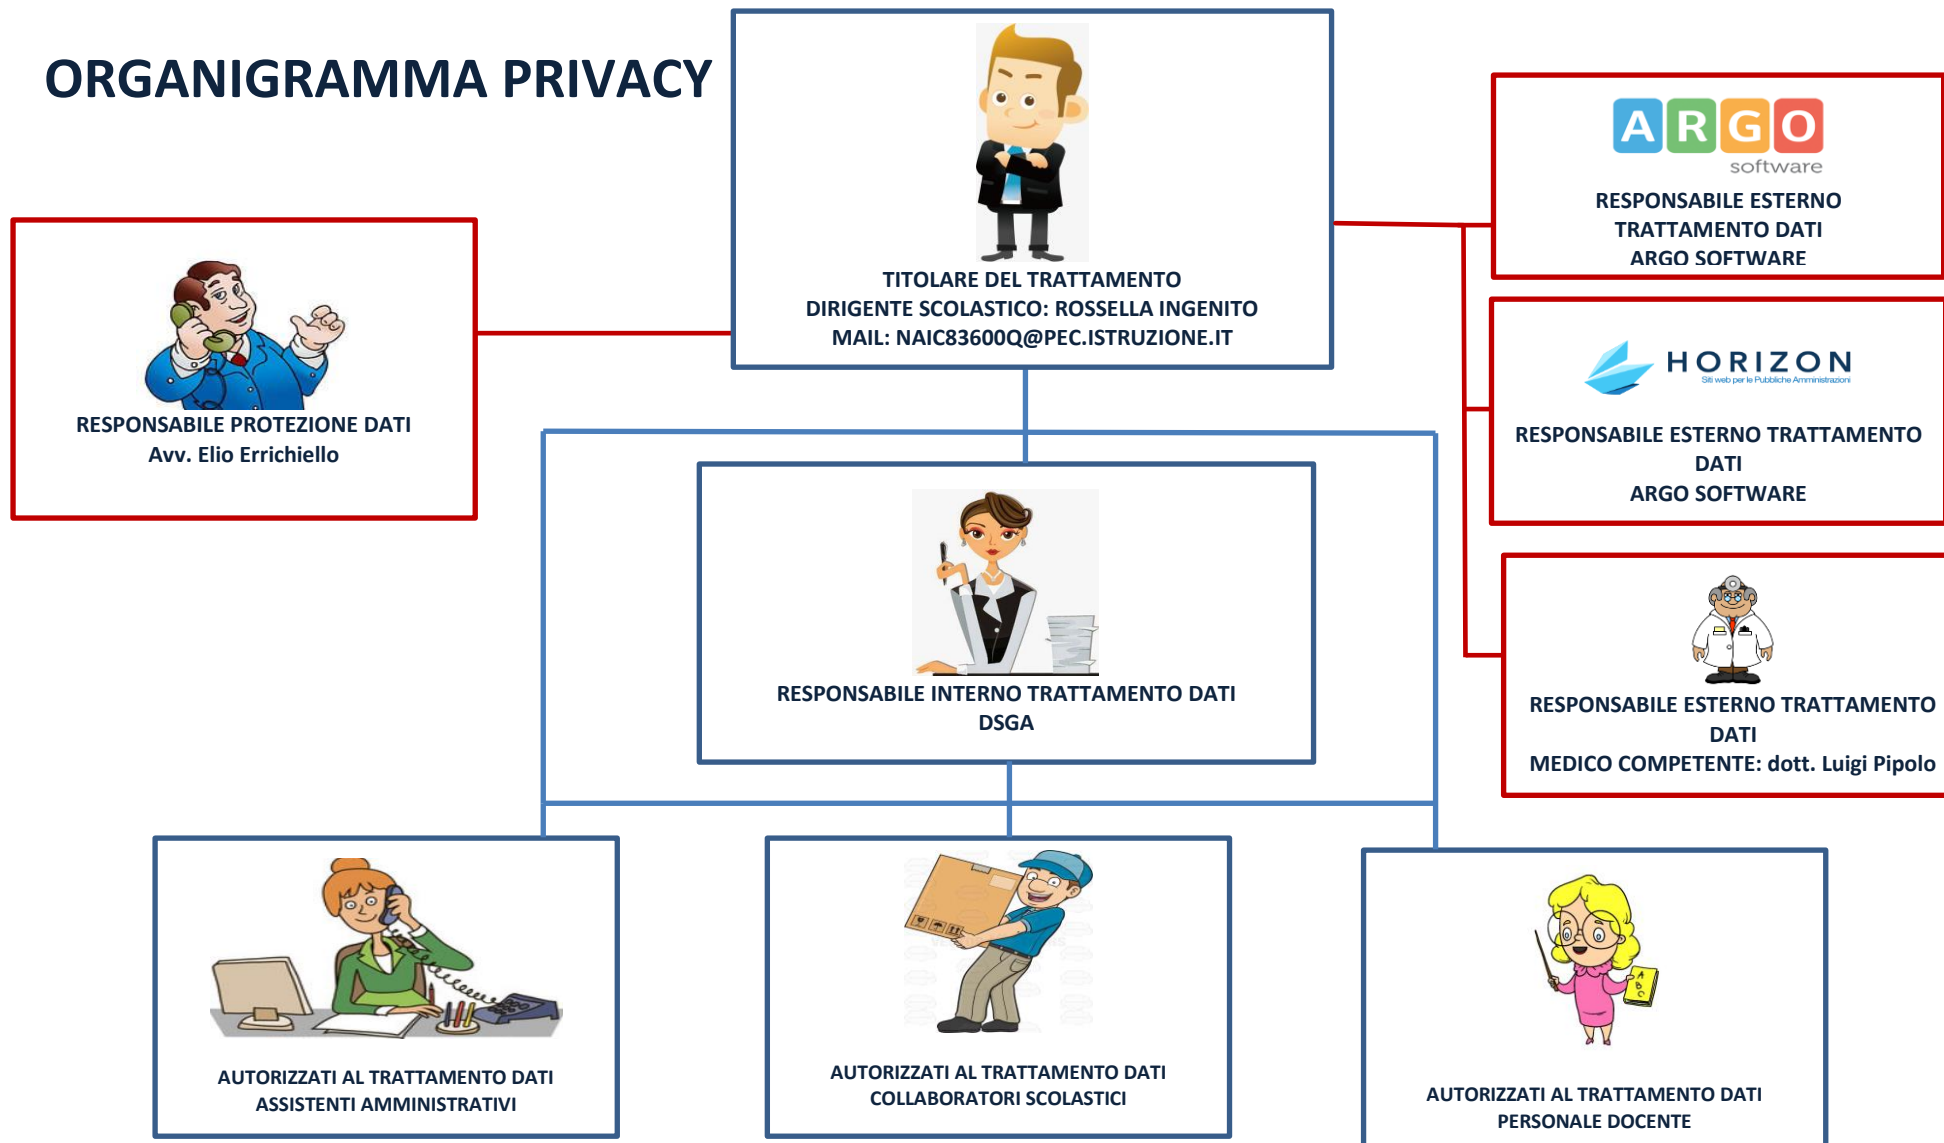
ORGANIGRAMMA PRIVACY

TITOLARE DEL TRATTAMENTO
DIRIGENTE SCOLASTICO: ROSSELLA INGENITO
MAIL: NAIC83600Q@PEC.ISTRUZIONE.IT

ARGO software
RESPONSABILE ESTERNO TRATTAMENTO DATI
ARGO SOFTWARE

RESPONSABILE PROTEZIONE DATI
Avv. Elio Errichiello

HORIZON
Siti web per le Pubbliche Amministrazioni
RESPONSABILE ESTERNO TRATTAMENTO DATI
ARGO SOFTWARE

RESPONSABILE INTERNO TRATTAMENTO DATI
DSGA

RESPONSABILE ESTERNO TRATTAMENTO DATI
MEDICO COMPETENTE: dott. Luigi Pipolo

AUTORIZZATI AL TRATTAMENTO DATI
ASSISTENTI AMMINISTRATIVI

AUTORIZZATI AL TRATTAMENTO DATI
COLLABORATORI SCOLASTICI

AUTORIZZATI AL TRATTAMENTO DATI
PERSONALE DOCENTE